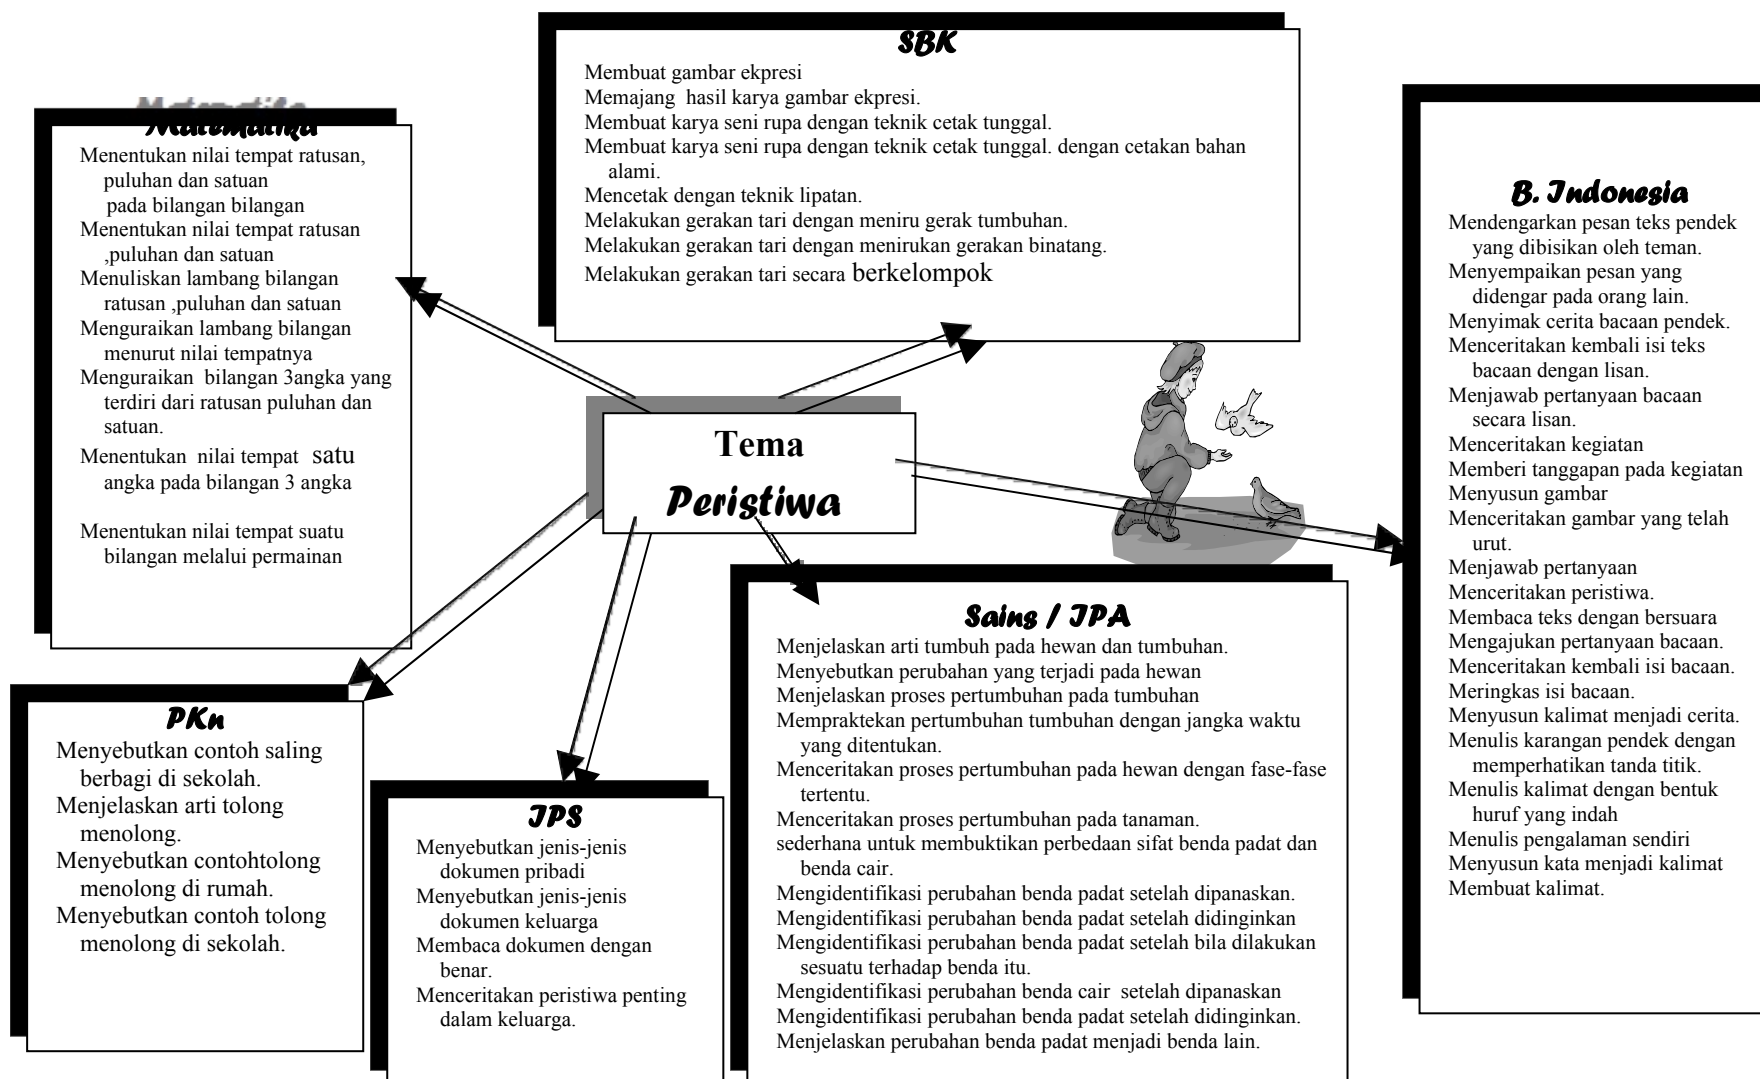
Matematika

Menentukan nilai tempat ratusan, puluhan dan satuan pada bilangan bilangan
Menentukan nilai tempat ratusan ,puluhan dan satuan
Menuliskan lambang bilangan ratusan ,puluhan dan satuan
Menguraikan lambang bilangan menurut nilai tempatnya
Menguraikan bilangan 3angka yang terdiri dari ratusan puluhan dan satuan.
Menentukan nilai tempat satu angka pada bilangan 3 angka

Menentukan nilai tempat suatu bilangan melalui permainan

SBK

Membuat gambar ekpresi
Memajang hasil karya gambar ekpresi.
Membuat karya seni rupa dengan teknik cetak tunggal.
Membuat karya seni rupa dengan teknik cetak tunggal. dengan cetakan bahan alami.
Mencetak dengan teknik lipatan.
Melakukan gerakan tari dengan meniru gerak tumbuhan.
Melakukan gerakan tari dengan menirukan gerakan binatang.
Melakukan gerakan tari secara berkelompok

B. Indonesia

Mendengarkan pesan teks pendek yang dibisikan oleh teman.
Menyempaikan pesan yang didengar pada orang lain.
Menyimak cerita bacaan pendek.
Menceritakan kembali isi teks bacaan dengan lisan.
Menjawab pertanyaan bacaan secara lisan.
Menceritakan kegiatan
Memberi tanggapan pada kegiatan
Menyusun gambar
Menceritakan gambar yang telah urut.
Menjawab pertanyaan
Menceritakan peristiwa.
Membaca teks dengan bersuara
Mengajukan pertanyaan bacaan.
Menceritakan kembali isi bacaan.
Meringkas isi bacaan.
Menyusun kalimat menjadi cerita.
Menulis karangan pendek dengan memperhatikan tanda titik.
Menulis kalimat dengan bentuk huruf yang indah
Menulis pengalaman sendiri
Menyusun kata menjadi kalimat
Membuat kalimat.

Tema
Peristiwa

PKn

Menyebutkan contoh saling berbagi di sekolah.
Menjelaskan arti tolong menolong.
Menyebutkan contohtolong menolong di rumah.
Menyebutkan contoh tolong menolong di sekolah.

IPS

Menyebutkan jenis-jenis dokumen pribadi
Menyebutkan jenis-jenis dokumen keluarga
Membaca dokumen dengan benar.
Menceritakan peristiwa penting dalam keluarga.

Sains / IPA

Menjelaskan arti tumbuh pada hewan dan tumbuhan.
Menyebutkan perubahan yang terjadi pada hewan
Menjelaskan proses pertumbuhan pada tumbuhan
Mempraktekan pertumbuhan tumbuhan dengan jangka waktu yang ditentukan.
Menceritakan proses pertumbuhan pada hewan dengan fase-fase tertentu.
Menceritakan proses pertumbuhan pada tanaman.
sederhana untuk membuktikan perbedaan sifat benda padat dan benda cair.
Mengidentifikasi perubahan benda padat setelah dipanaskan.
Mengidentifikasi perubahan benda padat setelah didinginkan
Mengidentifikasi perubahan benda padat setelah bila dilakukan sesuatu terhadap benda itu.
Mengidentifikasi perubahan benda cair setelah dipanaskan
Mengidentifikasi perubahan benda padat setelah didinginkan.
Menjelaskan perubahan benda padat menjadi benda lain.